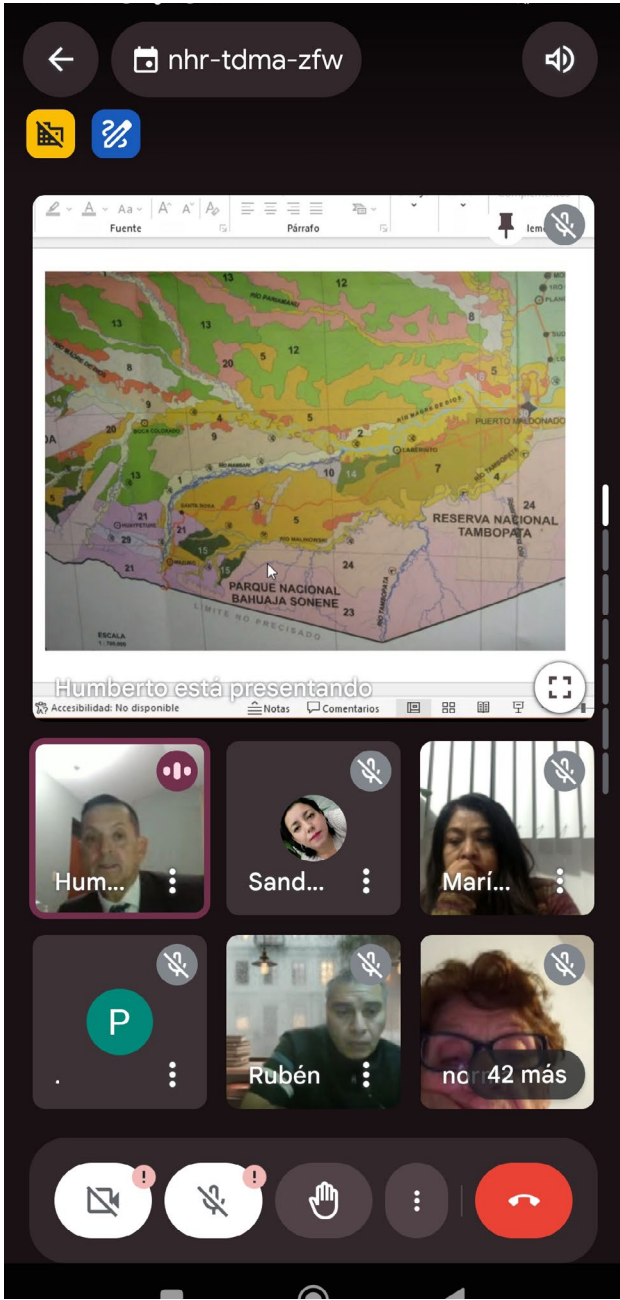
nhr-tdma-zfw

Fuente
Párrafo

13
12
RIO PARAMANU
13
20
5
12
5
8
RIO MADRE DE DIOS
PUERTO MALDONADO
2
BOCA COLORADO
10
14
7
4
24
RESERVA NACIONAL TAMBOPATA
9
5
21
29
15
PARQUE NACIONAL BAHUAJA SONENE
24
23
LIMITE NO PRECISADO
ESCALA
RIO TAMBOPATA

Humberto está presentando
Accesibilidad: No disponible
Notas
Comentarios

Hum...
Sand...
Marí...
P
.
Rubén
nor
42 más